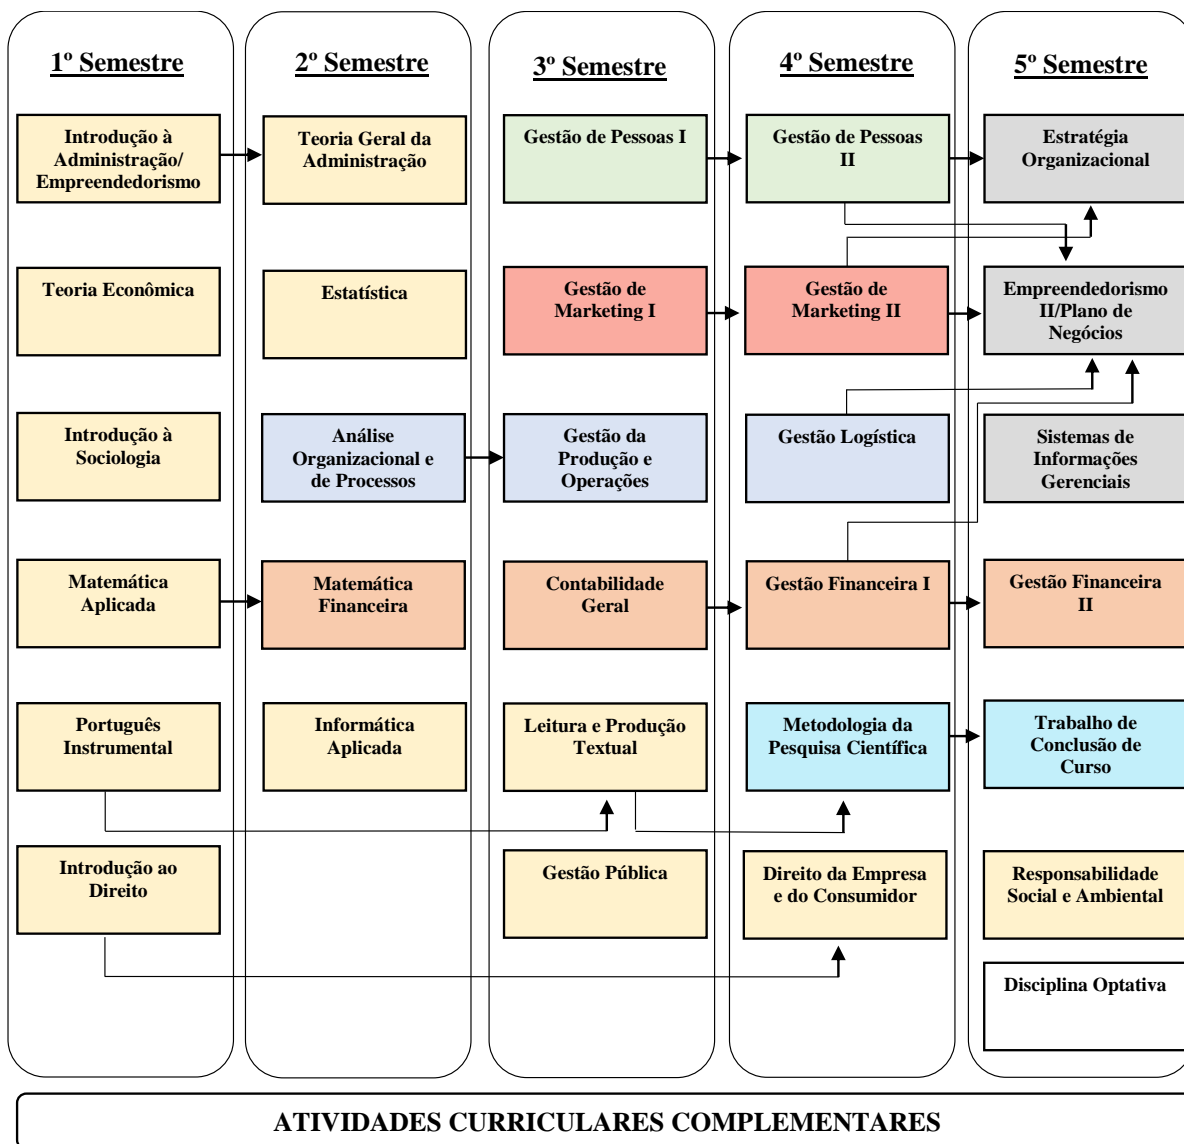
1º Semestre

Introdução à Administração/ Empreendedorismo

Teoria Econômica

Introdução à Sociologia

Matemática Aplicada

Português Instrumental

Introdução ao Direito

2º Semestre

Teoria Geral da Administração

Estatística

Análise Organizacional e de Processos

Matemática Financeira

Informática Aplicada

3º Semestre

Gestão de Pessoas I

Gestão de Marketing I

Gestão da Produção e Operações

Contabilidade Geral

Leitura e Produção Textual

Gestão Pública

4º Semestre

Gestão de Pessoas II

Gestão de Marketing II

Gestão Logística

Gestão Financeira I

Metodologia da Pesquisa Científica

Direito da Empresa e do Consumidor

5º Semestre

Estratégia Organizacional

Empreendedorismo II/Plano de Negócios

Sistemas de Informações Gerenciais

Gestão Financeira II

Trabalho de Conclusão de Curso

Responsabilidade Social e Ambiental

Disciplina Optativa

ATIVIDADES CURRICULARES COMPLEMENTARES